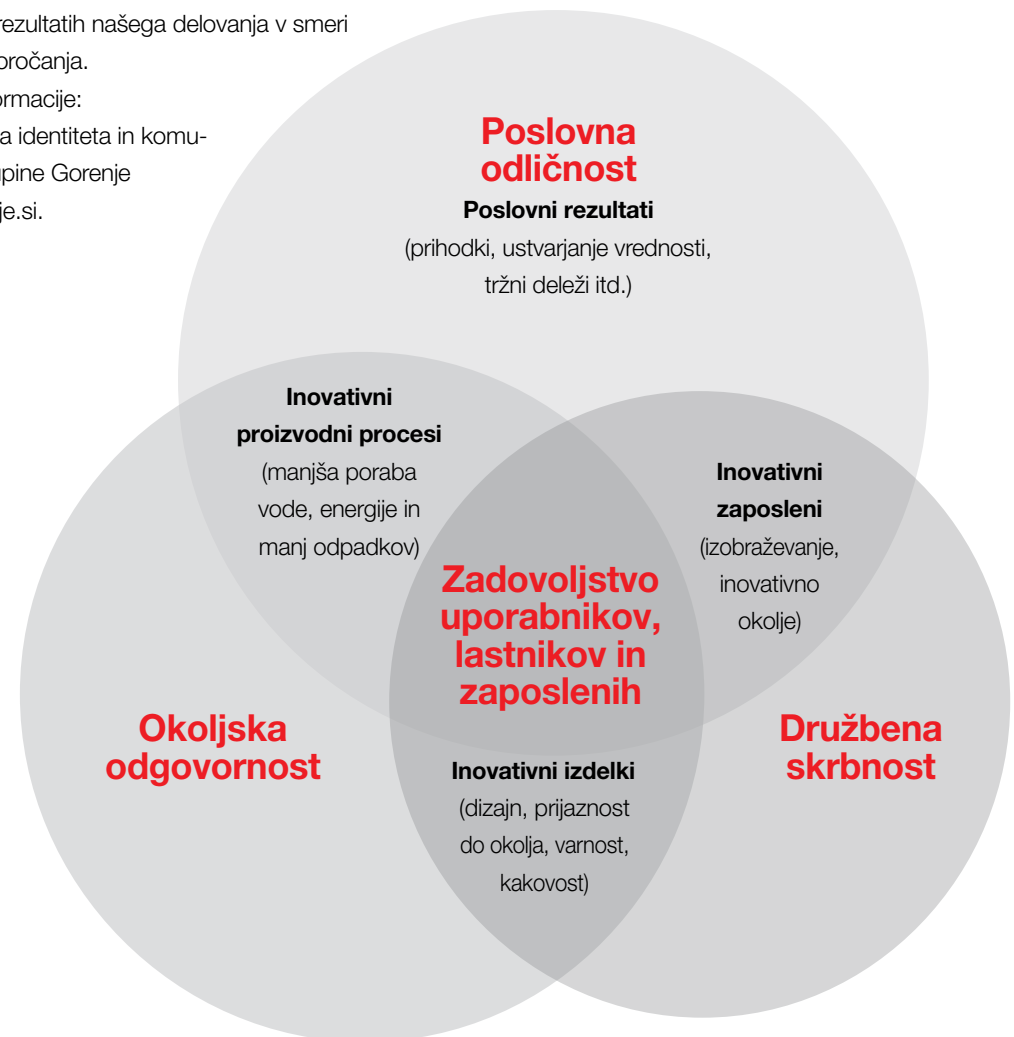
rezultatih našega delovanja v smeri
poročanja.
ormacije:
a identiteta in komu-
pine Gorenje
je.si.

Poslovna odličnost
Poslovni rezultati
(prihodki, ustvarjanje vrednosti, tržni deleži itd.)

Inovativni proizvodni procesi
(manjša poraba vode, energije in manj odpadkov)

Inovativni zaposleni
(izobraževanje, inovativno okolje)

Zadovoljstvo uporabnikov, lastnikov in zaposlenih

Okoljska odgovornost

Družbena skrbnost

Inovativni izdelki
(dizajn, prijaznost do okolja, varnost, kakovost)